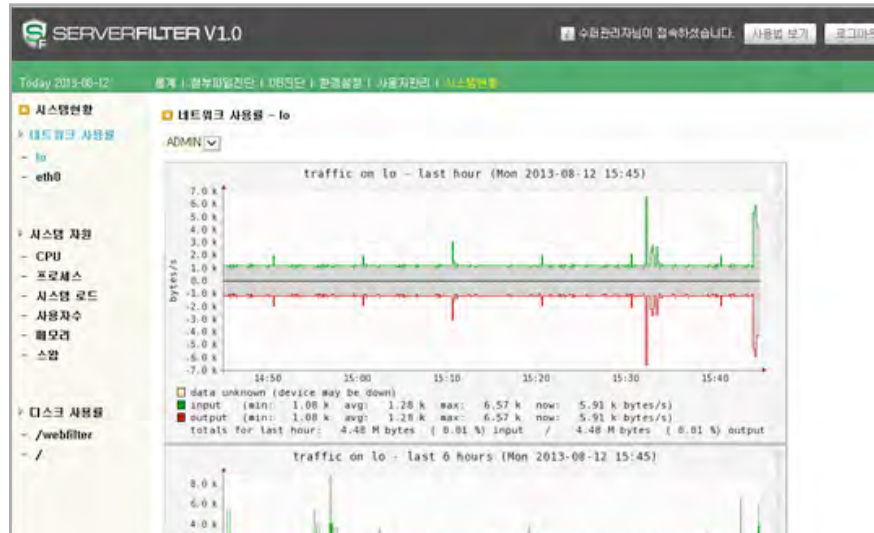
SERVERFILTER V1.0

수퍼관리자님이 접속하셨습니다. 사용법 보기 로그아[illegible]

Today 2013-08-12

통계 | 첨부파일진단 | DB진단 | 환경설정 | 사용자관리 | 시스템현황

시스템현황
네트워크 사용률
- lo
- eth0

시스템 자원
- CPU
- 프로세스
- 시스템 로드
- 사용자수
- 메모리
- 스왑

디스크 사용률
- /webfilter
- /

네트워크 사용률 - lo

ADMIN

traffic on lo - last hour (Mon 2013-08-12 15:45)

7.0 k
6.0 k
5.0 k
4.0 k
3.0 k
2.0 k
1.0 k
0.0
-1.0 k
-2.0 k
-3.0 k
-4.0 k
-5.0 k
-6.0 k
-7.0 k

bytes/s

14:50 15:00 15:10 15:20 15:30 15:40

data unknown (device may be down)
input (min: 1.08 k avg: 1.28 k max: 6.57 k now: 5.91 k bytes/s)
output (min: 1.08 k avg: 1.28 k max: 6.57 k now: 5.91 k bytes/s)
totals for last hour: 4.48 M bytes ( 0.01 %) input / 4.48 M bytes ( 0.01 %) output

traffic on lo - last 6 hours (Mon 2013-08-12 15:45)

8.0 k
6.0 k
4.0 k